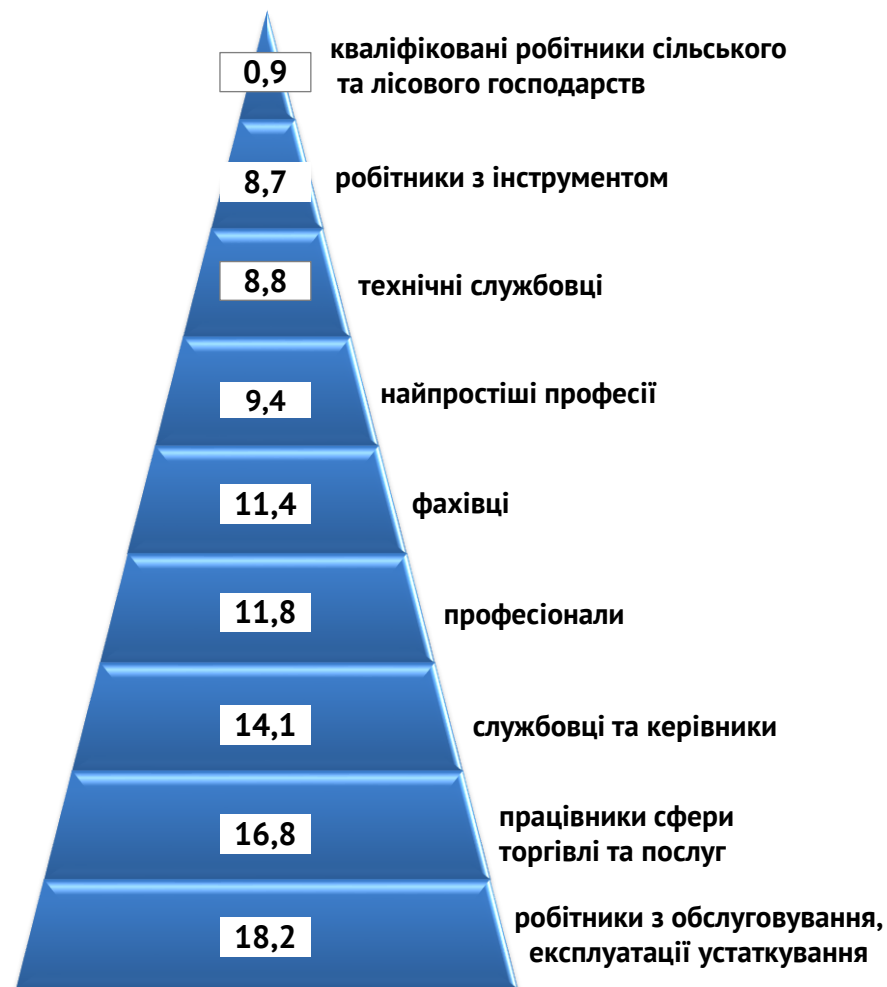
0,9 кваліфіковані робітники сільського та лісового господарств

8,7 робітники з інструментом

8,8 технічні службовці

9,4 найпростіші професії

11,4 фахівці

11,8 професіонали

14,1 службовці та керівники

16,8 працівники сфери торгівлі та послуг

18,2 робітники з обслуговування, експлуатації устаткування